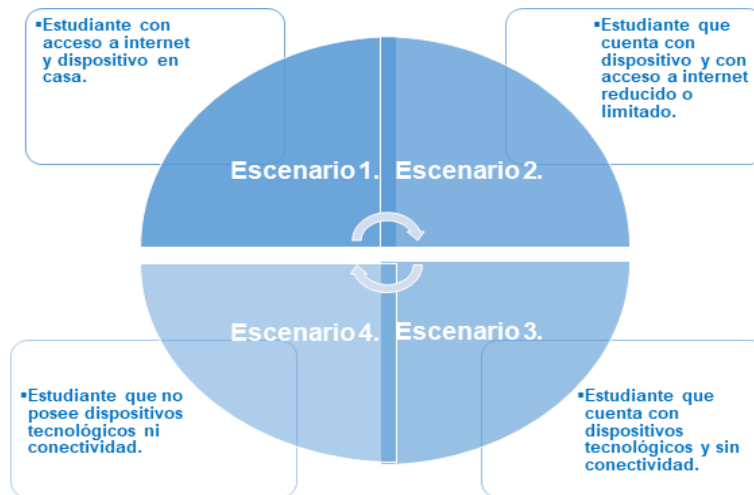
▪Estudiante con acceso a internet y dispositivo en casa.

▪Estudiante que cuenta con dispositivo y con acceso a internet reducido o limitado.

Escenario 1.

Escenario 2.

Escenario 4.

Escenario 3.

▪Estudiante que no posee dispositivos tecnológicos ni conectividad.

▪Estudiante que cuenta con dispositivos tecnológicos y sin conectividad.